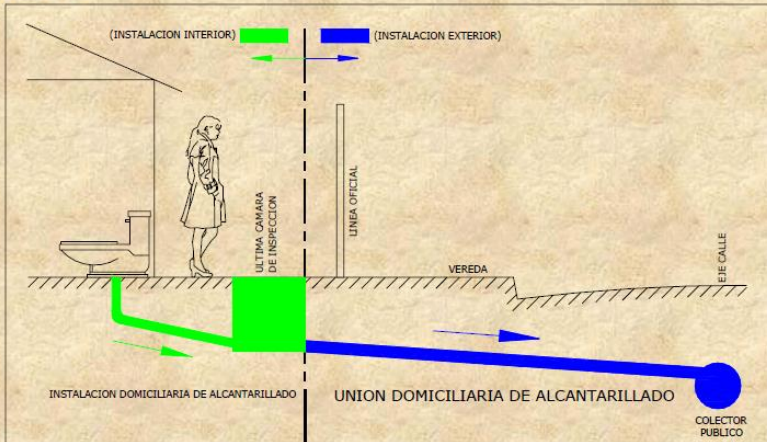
(INSTALACION INTERIOR)

(INSTALACION EXTERIOR)

ULTIMA CAMARA DE INSPECCION

LINEA OFICIAL

VEREDA

EJE CALLE

INSTALACION DOMICILIARIA DE ALCANTARILLADO

UNION DOMICILIARIA DE ALCANTARILLADO

COLECTOR PUBLICO